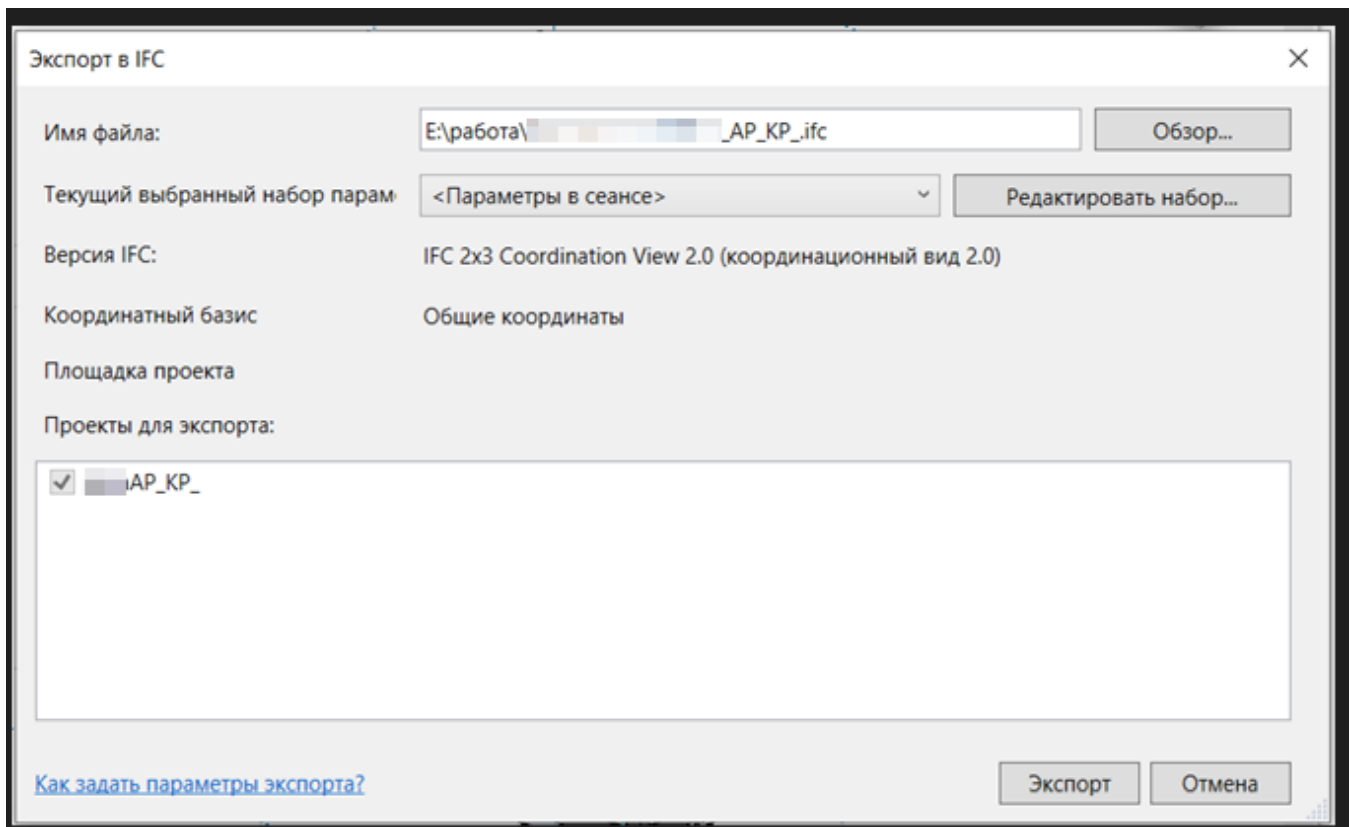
Экспорт в IFC

×

Имя файла:

E:\работа\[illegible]_AP_KP_.ifc

Обзор...

Текущий выбранный набор парам

<Параметры в сеансе>

Редактировать набор...

Версия IFC:

IFC 2x3 Coordination View 2.0 (координационный вид 2.0)

Координатный базис

Общие координаты

Площадка проекта

Проекты для экспорта:

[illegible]AP_KP_

Как задать параметры экспорта?

Экспорт

Отмена